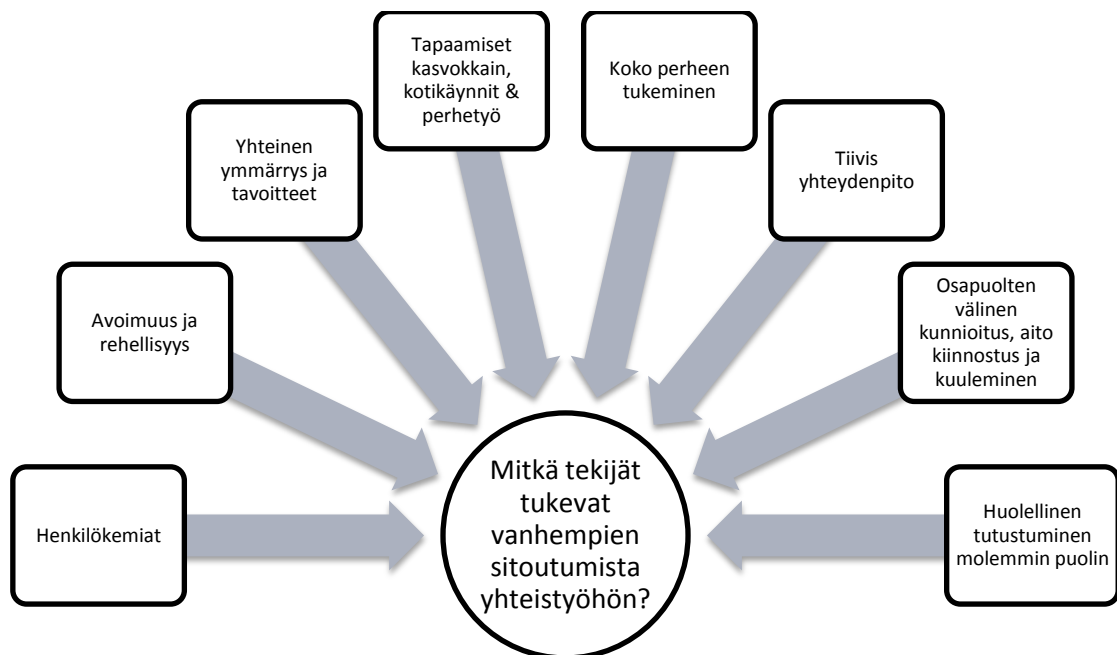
Tapaamiset kasvokkain, kotikäynnit & perhetyö

Koko perheen tukeminen

Yhteinen ymmärrys ja tavoitteet

Tiivis yhteydenpito

Avoimuus ja rehellisyys

Osapuolten välinen kunnioitus, aito kiinnostus ja kuuleminen

Mitkä tekijät tukevat vanhempien sitoutumista yhteistyöhön?

Henkilökemiat

Huolellinen tutustuminen molemmin puolin